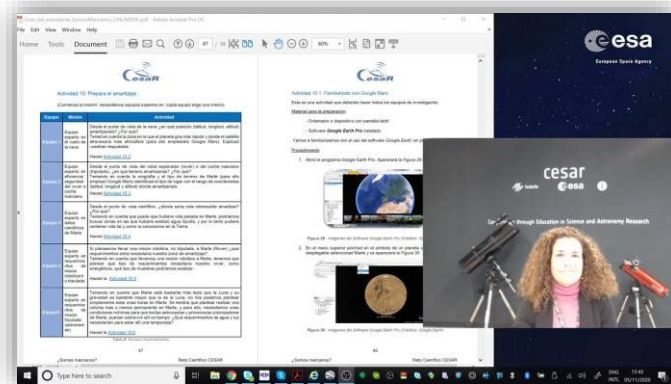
Guia_del_estudiante_SomosMarcianos_ES.pdf - Adobe Acrobat Pro DC
File Edit View Window Help
Home Tools Document 47 / 66 60%

CESAR

Actividad 10: Preparar el amartizaje

¡Comienza la misión! Necesitamos equipos expertos en: (cada equipo elige una misión)

| Equipo | Misión | Actividad |
|---|---|---|
| Equipo 1 | Equipo experto en el vuelo de la nave | Desde el punto de vista de la nave ¿en qué posición (latitud, longitud, altitud) amartizarías? ¿Por qué? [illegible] Actividad 10.1 |
| Equipo 2 | Equipo experto en aterrizaje del rover o coche marciano | Desde el punto de vista del rover explorador (rover) o del coche marciano impulsado, ¿en qué terreno amartizarías? ¿Por qué? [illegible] Actividad 10.2 |
| Equipo 3 | Equipo experto en científicos de Marte | Desde el punto de vista científico, ¿dónde sería más interesante amartizar? ¿Por qué? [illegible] Actividad 10.3 |
| Equipo 4 | Equipo experto en seguridad de las misiones tripuladas | Si pensamos llevar una misión robótica, no tripulada, a Marte (Rover) ¿qué requerimientos sería necesario nuestra zona de amartizaje? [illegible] Actividad 10.4 |
| Equipo 5 | Equipo experto en vida de humanos | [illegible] Actividad 10.5 |

¿Somos marcianos? 47 Reto Científico CESAR

CESAR

Actividad 10.1: Familiarízate con Google Maps

Esta es una actividad que deberán hacer todos los equipos de investigación.

Material para la preparación:
- Ordenador o dispositivo con pantalla fácil
- Software Google Earth Pro instalado

Vamos a familiarizarnos con el uso del software Google Earth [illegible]

Procedimiento:
1. Abrir el programa Google Earth Pro. Aparecerá la Figura 29 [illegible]

Figura 29. Imágenes del Software Google Earth Pro (Créditos: Google Earth)

2. En el menú superior pinchad en el símbolo de un planeta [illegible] desplegable seleccionad Marte y os aparecerá la Figura 30 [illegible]

Figura 30. Imágenes del Software Google Earth Pro (Créditos: Google Earth)

¿Somos marcianos? 48 Reto Científico CESAR

esa
European Space Agency

cesar
esa
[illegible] through Education in Science and Astronomy Research

Type here to search
13:45
05/11/2020